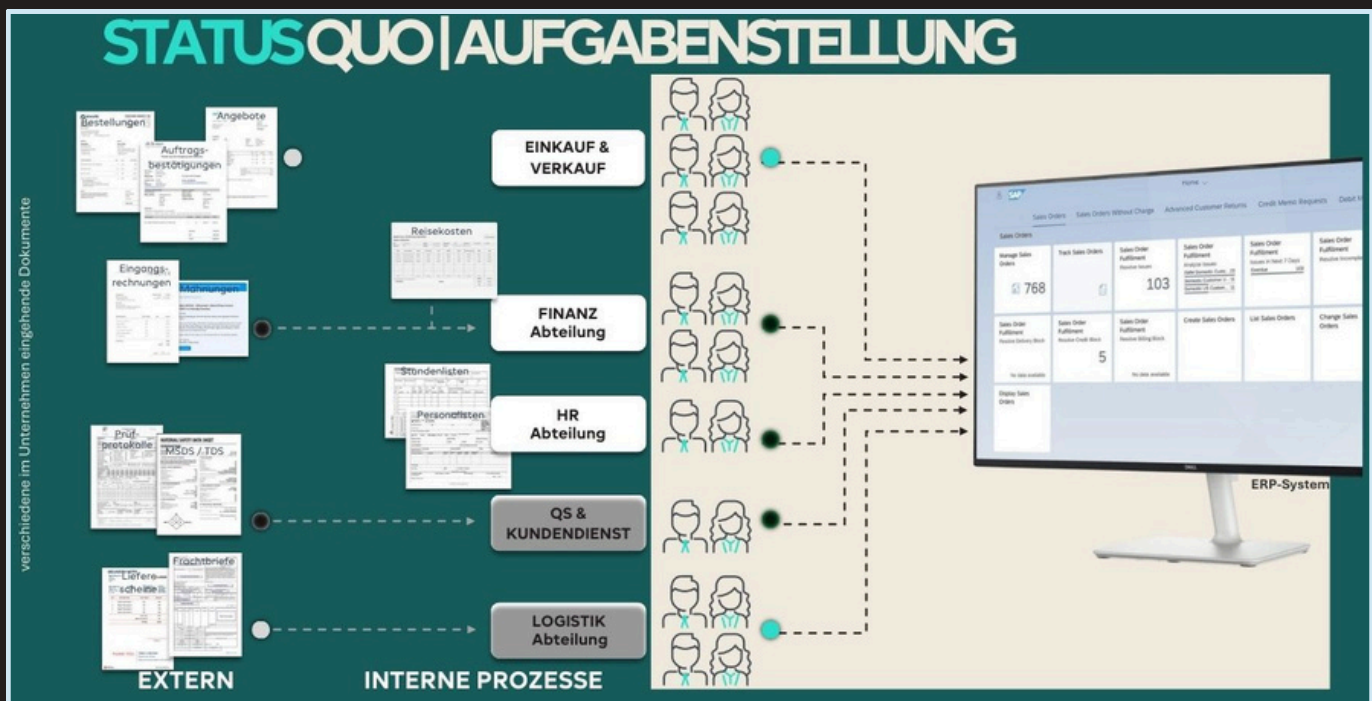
STATUSQUO|AUFGABENSTELLUNG

verschiedene im Unternehmen eingehende Dokumente

Bestellungen
Auftragsbestätigungen
Angebote

Eingangsrechnungen
Mahnungen

Prüfprotokolle
MSDS / TDS

Lieferescheine
Frachtbriefe

Reisekosten

Stundenlisten
Personallisten

EINKAUF & VERKAUF

FINANZ Abteilung

HR Abteilung

QS & KUNDENDIENST

LOGISTIK Abteilung

EXTERN

INTERNE PROZESSE

SAP
Home
Sales Orders
Sales Orders Without Charge
Advanced Customer Returns
Credit Memo Requests
Debit M
Sales Orders
Manage Sales Orders
768
Track Sales Orders
Sales Order Fulfillment
Resolve Issues
103
Sales Order Fulfillment
Analyze Issues
Sales Order Fulfillment
Issues in Next 7 Days
Sales Order Fulfillment
Resolve Incomplet
Sales Order Fulfillment
Resolve Delivery Block
No data available
Sales Order Fulfillment
Resolve Credit Block
5
Sales Order Fulfillment
Resolve Billing Block
No data available
Create Sales Orders
List Sales Orders
Change Sales Orders
Display Sales Orders

ERP-System